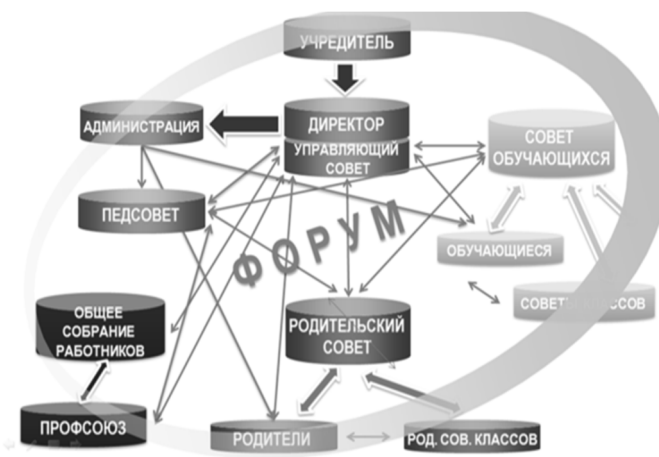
УЧРЕДИТЕЛЬ

ДИРЕКТОР

АДМИНИСТРАЦИЯ

УПРАВЛЯЮЩИЙ СОВЕТ

СОВЕТ ОБУЧАЮЩИХСЯ

ПЕДСОВЕТ

ФОРУМ

ОБУЧАЮЩИЕСЯ

СОВЕТ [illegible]ЛАССОВ

ОБЩЕЕ СОБРАНИЕ РАБОТНИКОВ

РОДИТЕЛЬСКИЙ СОВЕТ

ПРОФСОЮЗ

РОДИТЕЛИ

РОД. СОВ. КЛАССОВ